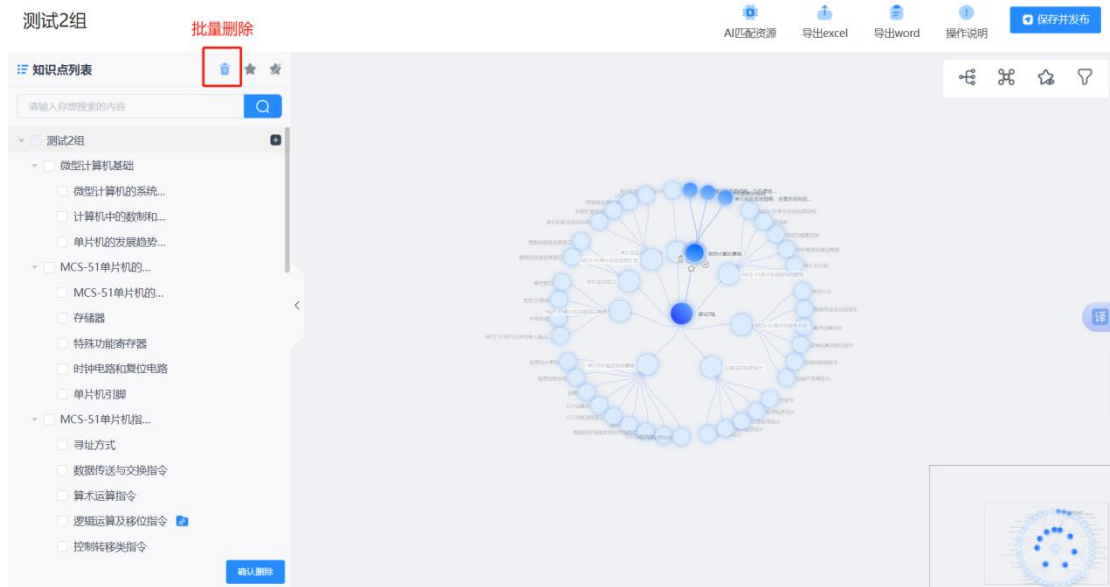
测试2组

批量删除

AI匹配资源 导出excel 导出word 操作说明 保存并发布

知识点列表

请输入你想搜索的内容

测试2组
微型计算机基础
微型计算机的系统...
计算机中的数制和...
单片机的发展趋势...
MCS-51单片机的...
MCS-51单片机的...
存储器
特殊功能寄存器
时钟电路和复位电路
单片机引脚
MCS-51单片机指...
寻址方式
数据传送与交换指令
算术运算指令
逻辑运算及移位指令
控制转移类指令

确认删除

译